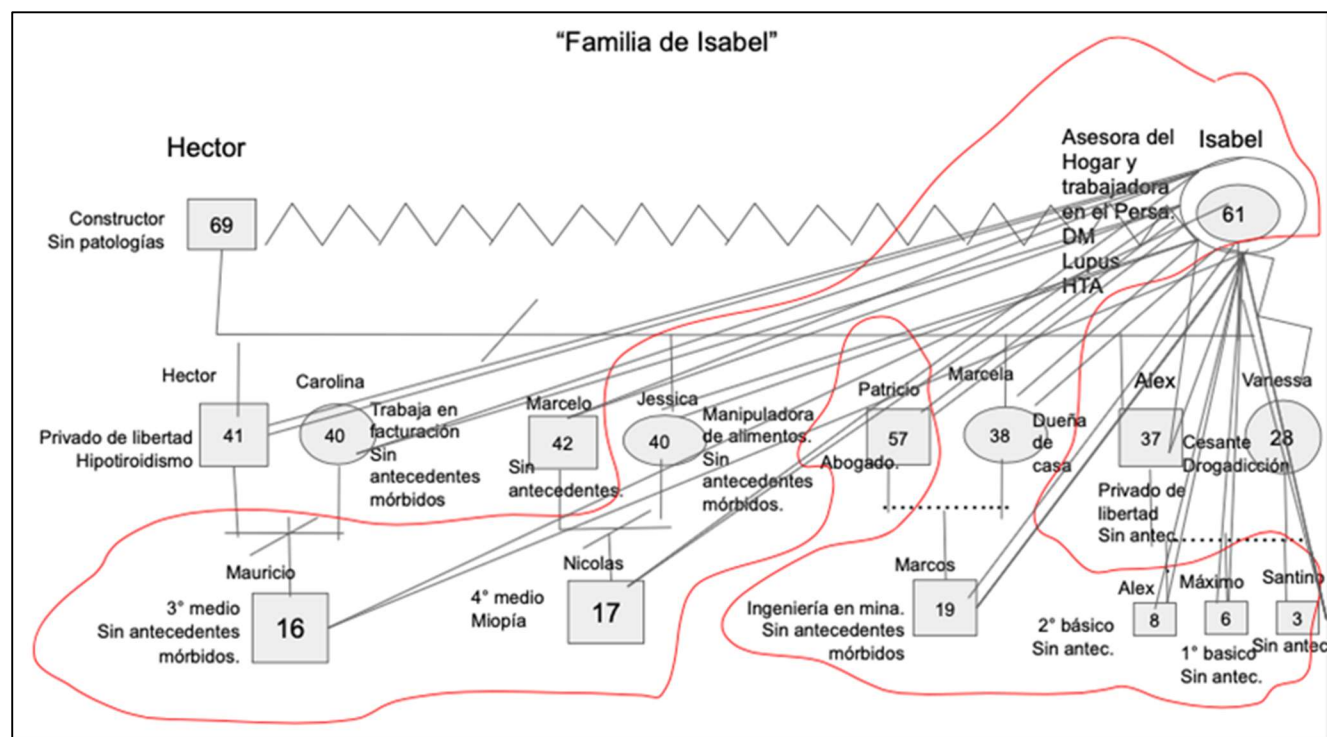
"Familia de Isabel"

Hector

Constructor
Sin patologías

69

Asesora del Hogar y trabajadora en el Persa.
DM
Lupus
HTA

Isabel

61

Hector

Privado de libertad
Hipotiroidismo

41

Carolina

40

Trabaja en facturación
Sin antecedentes mórbidos

Marcelo

42

Sin antecedentes.

Jessica

40

Manipuladora de alimentos.
Sin antecedentes mórbidos.

Patricio

57

Abogado.

Marcela

38

Dueña de casa

Alex

37

Cesante

Privado de libertad
Sin antec.

Vanessa

28

Drogadicción

Mauricio

3° medio
Sin antecedentes mórbidos.

16

Nicolas

4° medio
Miopía

17

Marcos

Ingeniería en mina.
Sin antecedentes mórbidos

19

Alex

2° básico
Sin antec.

8

Máximo

6

1° basico
Sin antec.

Santino

3

Sin antec